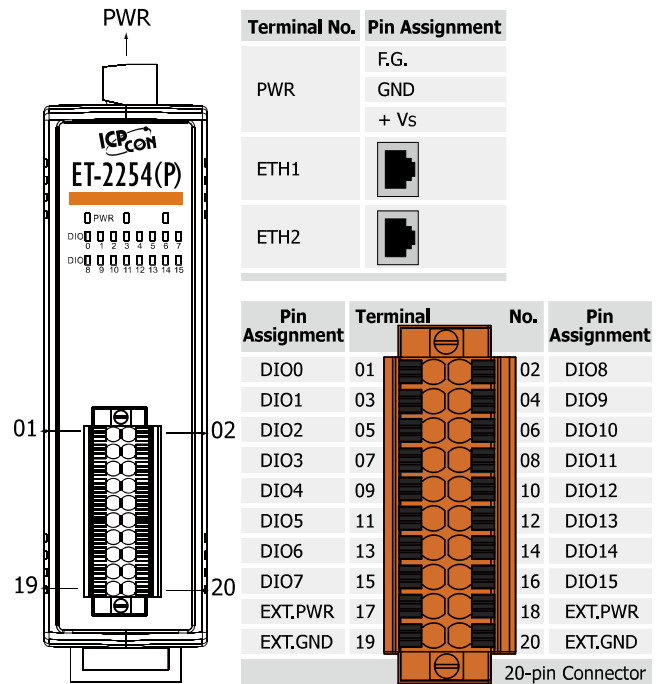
PWR

ICP CON
ET-2254(P)
PWR
DIO 0 1 2 3 4 5 6 7
DIO 8 9 10 11 12 13 14 15

01
02
19
20

| Terminal No. | Pin Assignment |
|---|---|
| PWR | F.G. |
| | GND |
| | + Vs |
| ETH1 | |
| ETH2 | |

| Pin Assignment | Terminal | No. | Pin Assignment |
|---|---|---|---|
| DIO0 | 01 | 02 | DIO8 |
| DIO1 | 03 | 04 | DIO9 |
| DIO2 | 05 | 06 | DIO10 |
| DIO3 | 07 | 08 | DIO11 |
| DIO4 | 09 | 10 | DIO12 |
| DIO5 | 11 | 12 | DIO13 |
| DIO6 | 13 | 14 | DIO14 |
| DIO7 | 15 | 16 | DIO15 |
| EXT.PWR | 17 | 18 | EXT.PWR |
| EXT.GND | 19 | 20 | EXT.GND |

20-pin Connector